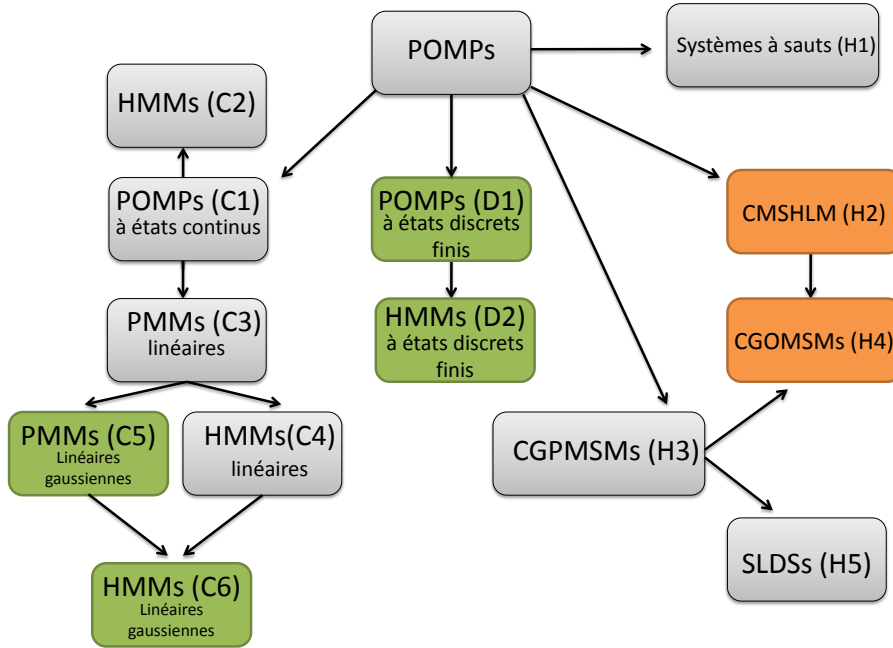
POMPs

Systèmes à sauts (H1)

HMMs (C2)

POMPs (C1)
à états continus

POMPs (D1)
à états discrets finis

CMSHLM (H2)

PMMs (C3)
linéaires

HMMs (D2)
à états discrets finis

CGOMSMs (H4)

PMMs (C5)
Linéaires gaussiennes

HMMs(C4)
linéaires

CGPMSMs (H3)

SLDSs (H5)

HMMs (C6)
Linéaires gaussiennes